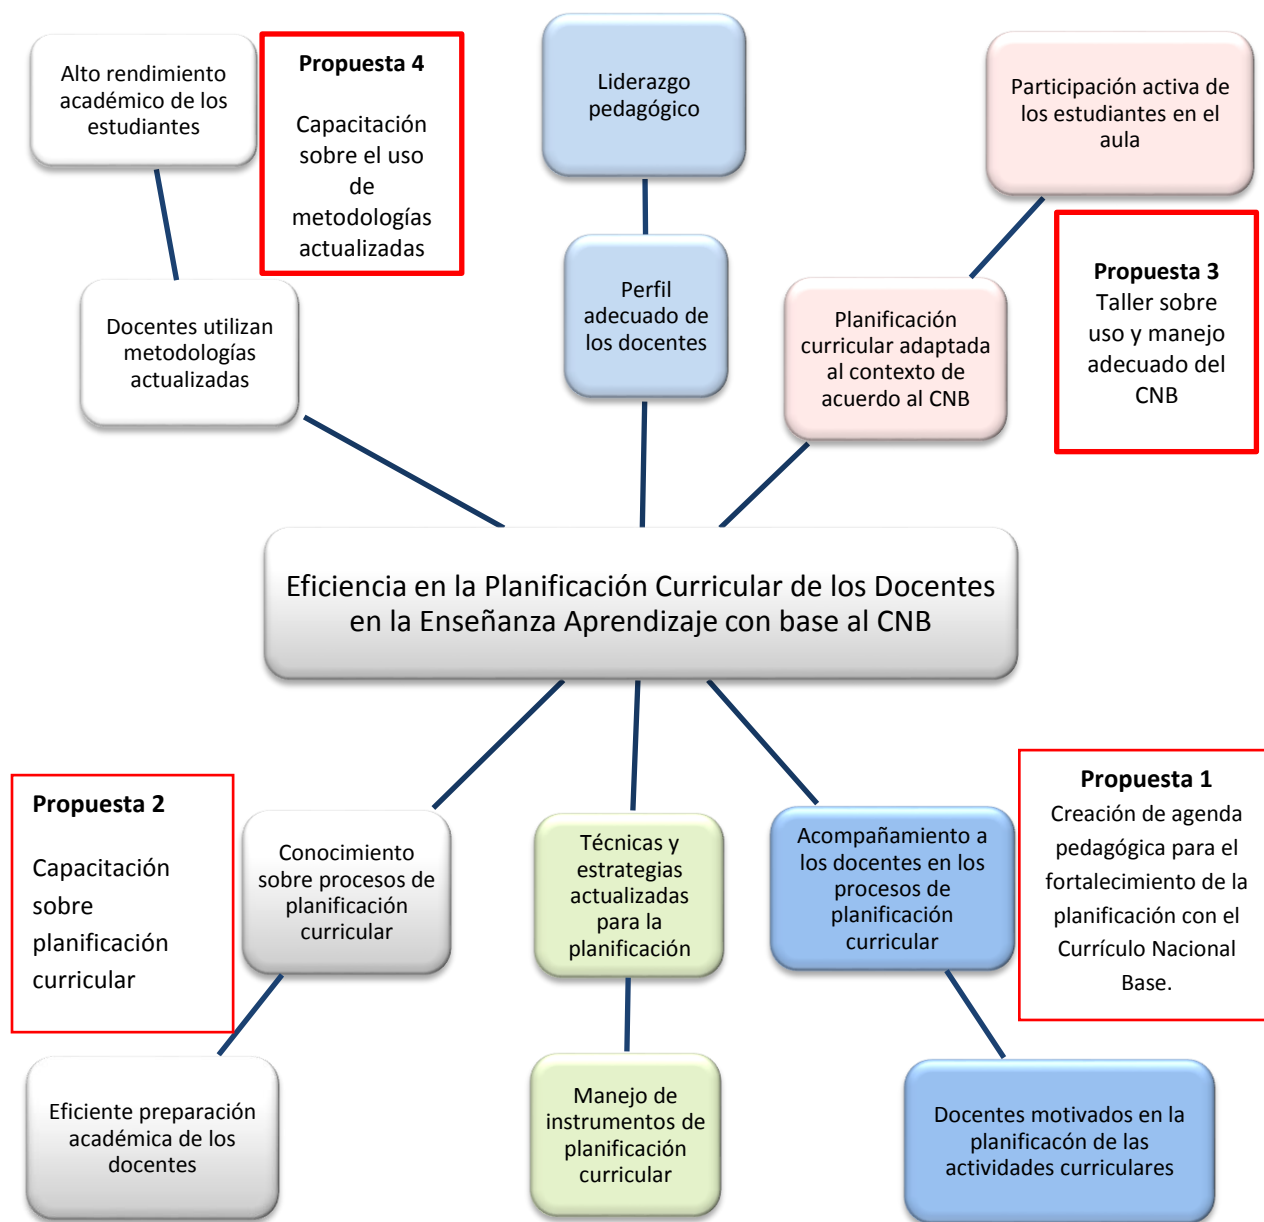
Alto rendimiento académico de los estudiantes

**Propuesta 4**

Capacitación sobre el uso de metodologías actualizadas

Liderazgo pedagógico

Participación activa de los estudiantes en el aula

Docentes utilizan metodologías actualizadas

Perfil adecuado de los docentes

Planificación curricular adaptada al contexto de acuerdo al CNB

**Propuesta 3**
Taller sobre uso y manejo adecuado del CNB

Eficiencia en la Planificación Curricular de los Docentes en la Enseñanza Aprendizaje con base al CNB

**Propuesta 2**

Capacitación sobre planificación curricular

Conocimiento sobre procesos de planificación curricular

Técnicas y estrategias actualizadas para la planificación

Acompañamiento a los docentes en los procesos de planificación curricular

**Propuesta 1**
Creación de agenda pedagógica para el fortalecimiento de la planificación con el Currículo Nacional Base.

Eficiente preparación académica de los docentes

Manejo de instrumentos de planificación curricular

Docentes motivados en la planificacón de las actividades curriculares